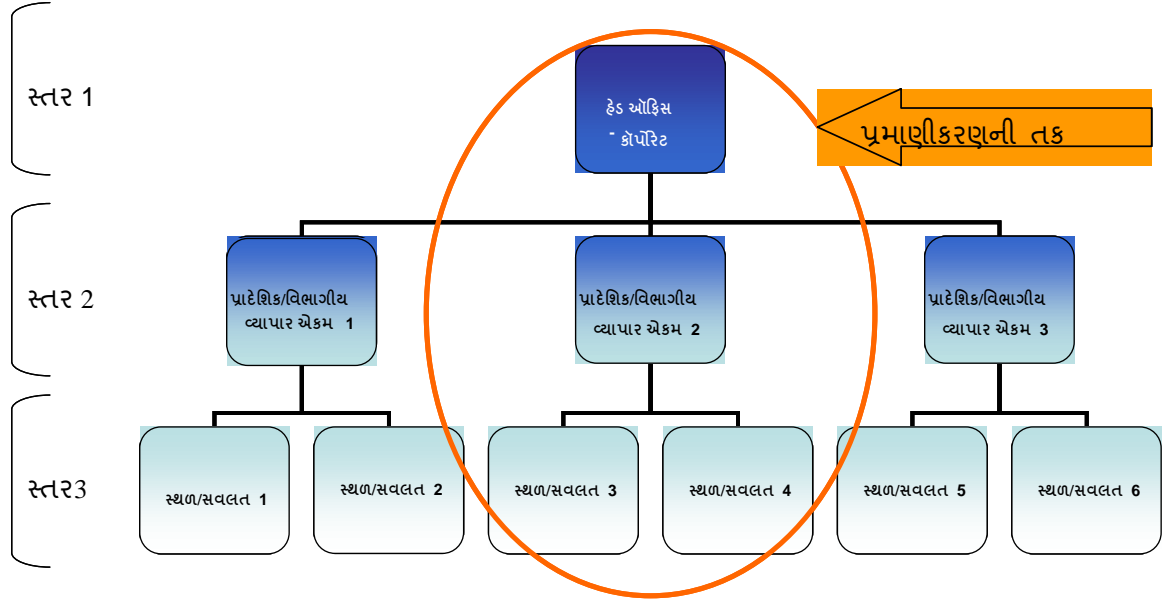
સ્તર 1

હેડ ઑફિસ
- કોર્પોરેટ

પ્રમાણીકરણની તક

સ્તર 2

પ્રાદેશિક/વિભાગીય વ્યાપાર એકમ 1

પ્રાદેશિક/વિભાગીય વ્યાપાર એકમ 2

પ્રાદેશિક/વિભાગીય વ્યાપાર એકમ 3

સ્તર3

સ્થળ/સવલત 1

સ્થળ/સવલત 2

સ્થળ/સવલત 3

સ્થળ/સવલત 4

સ્થળ/સવલત 5

સ્થળ/સવલત 6